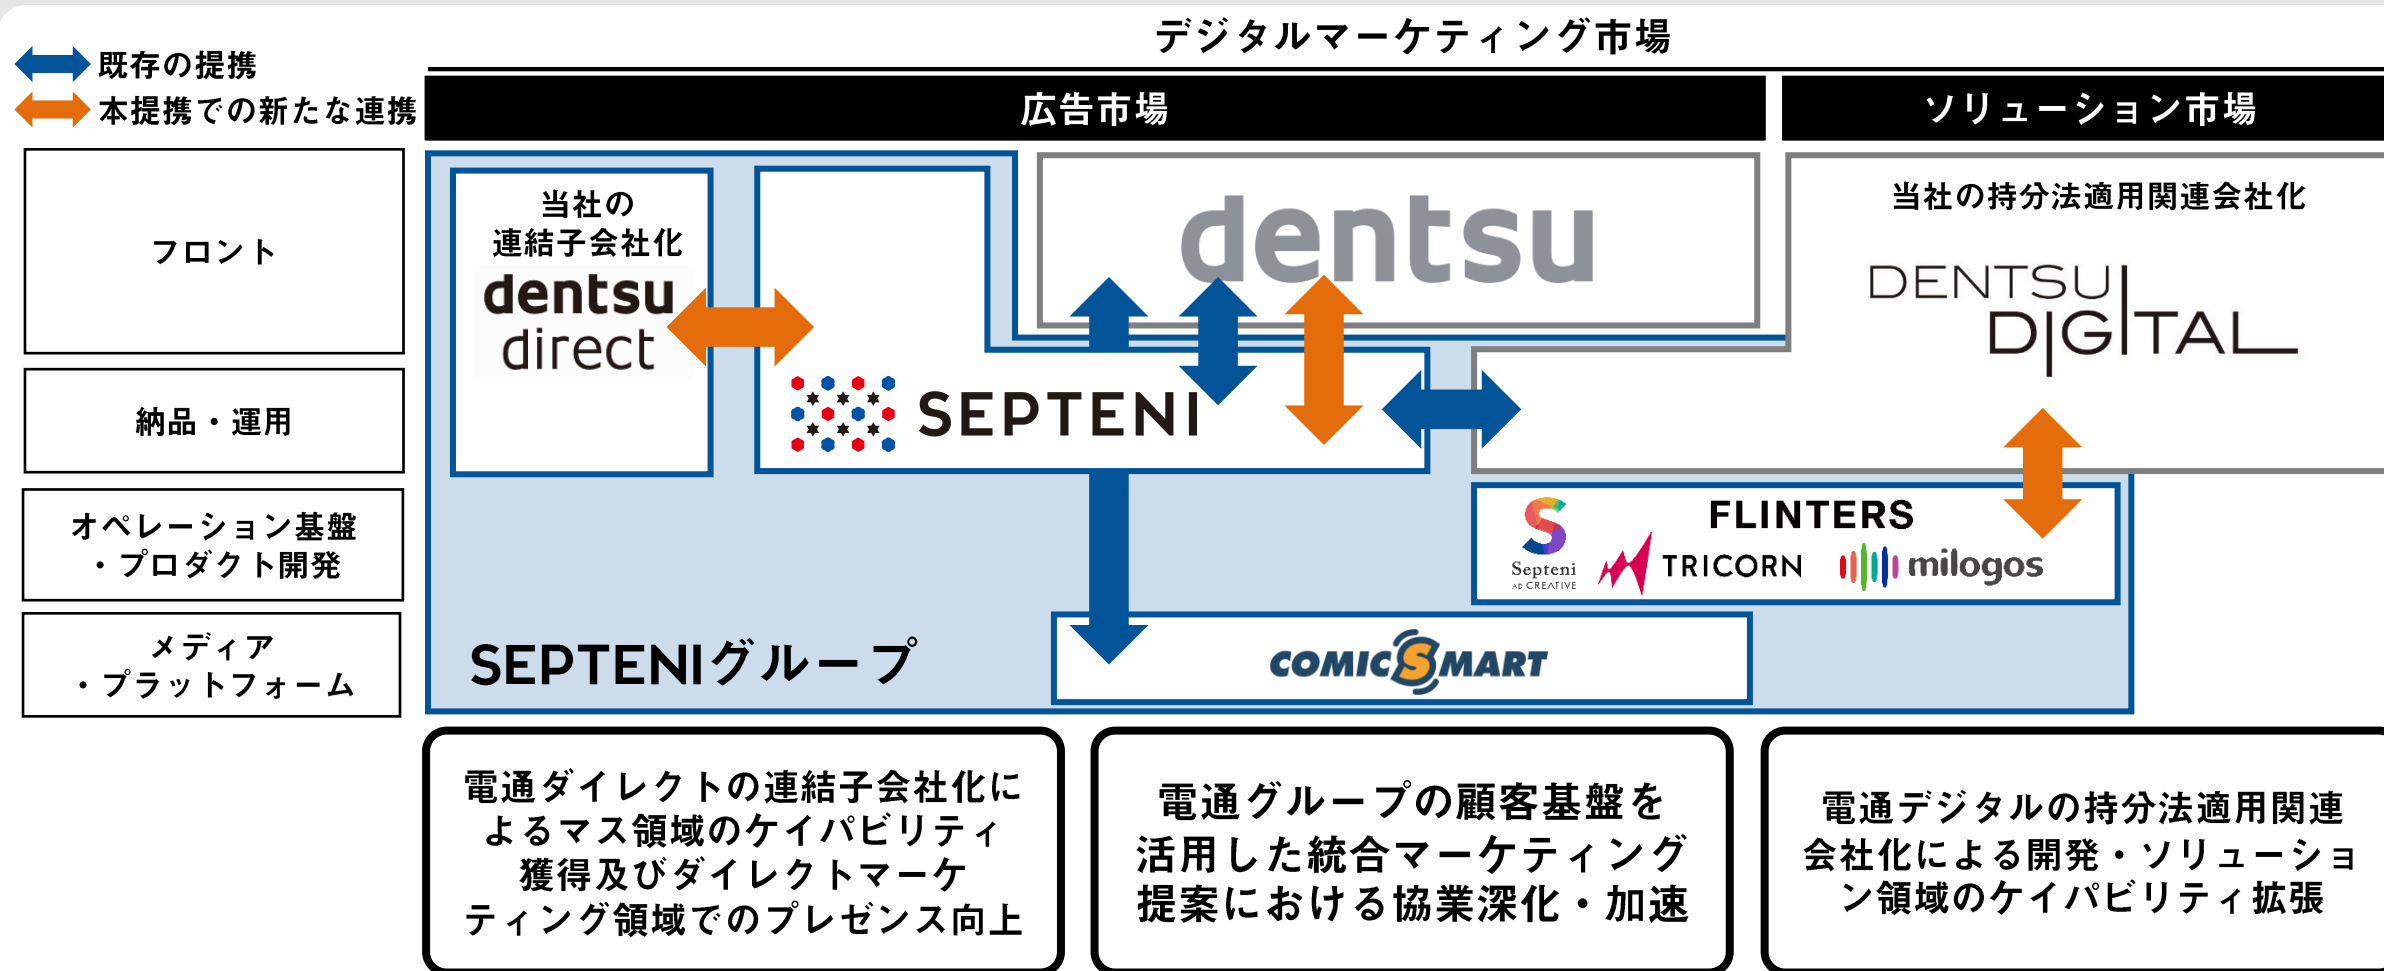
既存の提携
本提携での新たな連携

デジタルマーケティング市場

広告市場

ソリューション市場

フロント

納品・運用

オペレーション基盤
・プロダクト開発

メディア
・プラットフォーム

当社の
連結子会社化
dentsu
direct

SEPTENI

dentsu

当社の持分法適用関連会社化
DENTSU DIGITAL

Septeni AD CREATIVE
FLINTERS
TRICORN
milogos

SEPTENIグループ

COMIC SMART

電通ダイレクトの連結子会社化によるマス領域のケイパビリティ獲得及びダイレクトマーケティング領域でのプレゼンス向上

電通グループの顧客基盤を活用した統合マーケティング提案における協業深化・加速

電通デジタルの持分法適用関連会社化による開発・ソリューション領域のケイパビリティ拡張